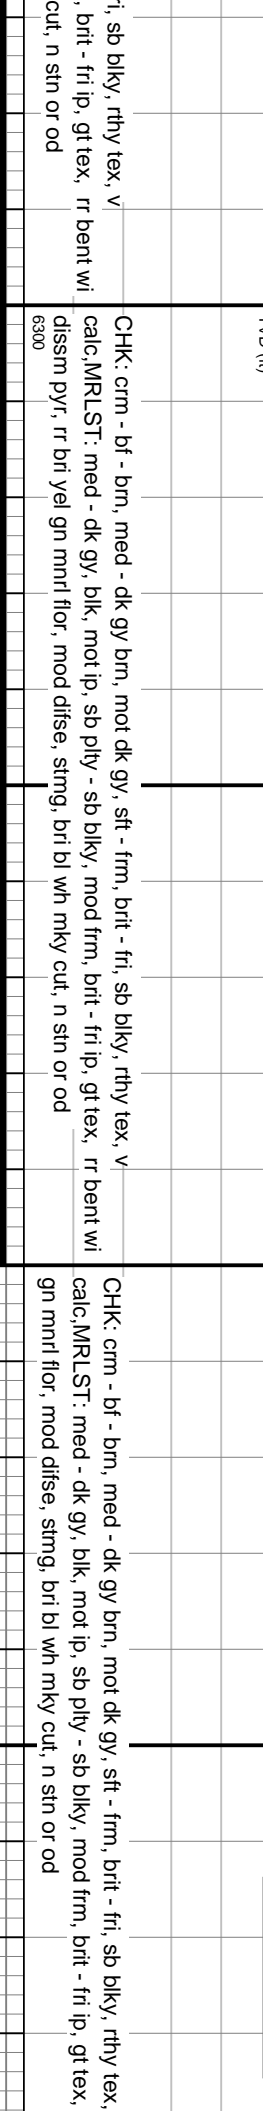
i, sb blky, rthy tex, v
, brit - fri ip, gt tex, rr bent wi
cut, n stn or od

CHK: crm - bf - brn, med - dk gy brn, mot dk gy, sft - frm, brit - fri, sb blky, rthy tex, v calc,MRLST: med - dk gy, blk, mot ip, sb plty - sb blky, mod frm, brit - fri ip, gt tex, rr bent wi dissm pyr, rr bri yel gn mnrl flor, mod difse, stmg, bri bl wh mky cut, n stn or od

6300

CHK: crm - bf - brn, med - dk gy brn, mot dk gy, sft - frm, brit - fri, sb blky, rthy tex, calc,MRLST: med - dk gy, blk, mot ip, sb plty - sb blky, mod frm, brit - fri ip, gt tex, gn mnrl flor, mod difse, stmg, bri bl wh mky cut, n stn or od